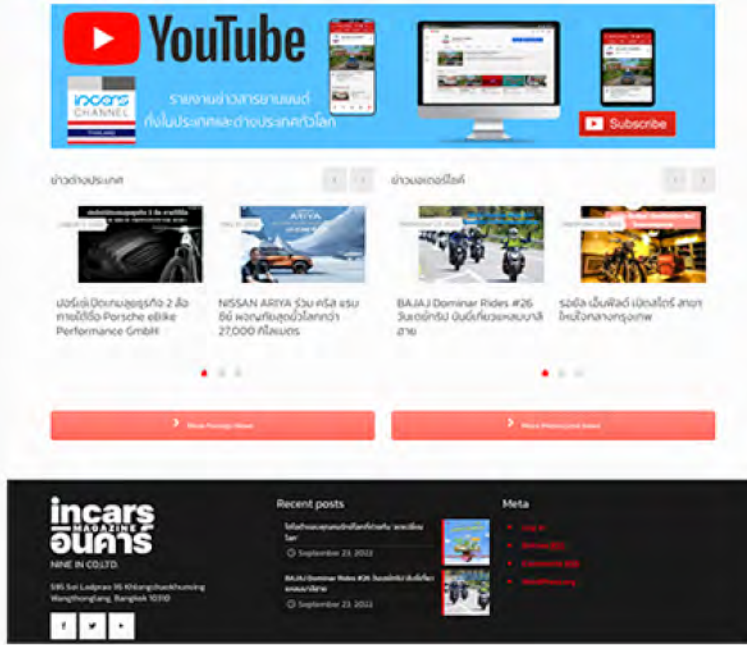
YouTube

incars CHANNEL THAILAND

รายงานข่าวสารยานยนต์ ทั้งในประเทศและต่างประเทศทั่วโลก

Subscribe

ข่าวต่างประเทศ

ข่าวมอเตอร์ไซค์

มัยรี่เร่ เปิดเกมธุรกิจ 2 ล้อ ทางได้ซื้อ Porsche eBike Performance GmbH

NISSAN ARIYA ร่วม ครีส แรมซีย์ ผจญภัยสุดขั้วโลกกว่า 27,000 กิโลเมตร

BAJAJ Dominar Rides #26 วันเดย์ทริป บันนี่เที่ยวแหลมบาลีฮาย

รอยัล เอ็นฟิลด์ เปิดสโตร์ สาขาใหม่ใจกลางกรุงเทพ

More Foreign News

More Motorcycle News

incars MAGAZINE อินคาร์

NINE IN CO.,LTD.

595 Soi Ladprao 95 Khlongchaokhunsing Wangthonglang, Bangkok 10310

Recent posts

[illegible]

September 23, 2022

BAJAJ Dominar Rides #26 วันเดย์ทริป บันนี่เที่ยวแหลมบาลีฮาย

September 23, 2022

Meta

Log in

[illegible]

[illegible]

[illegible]